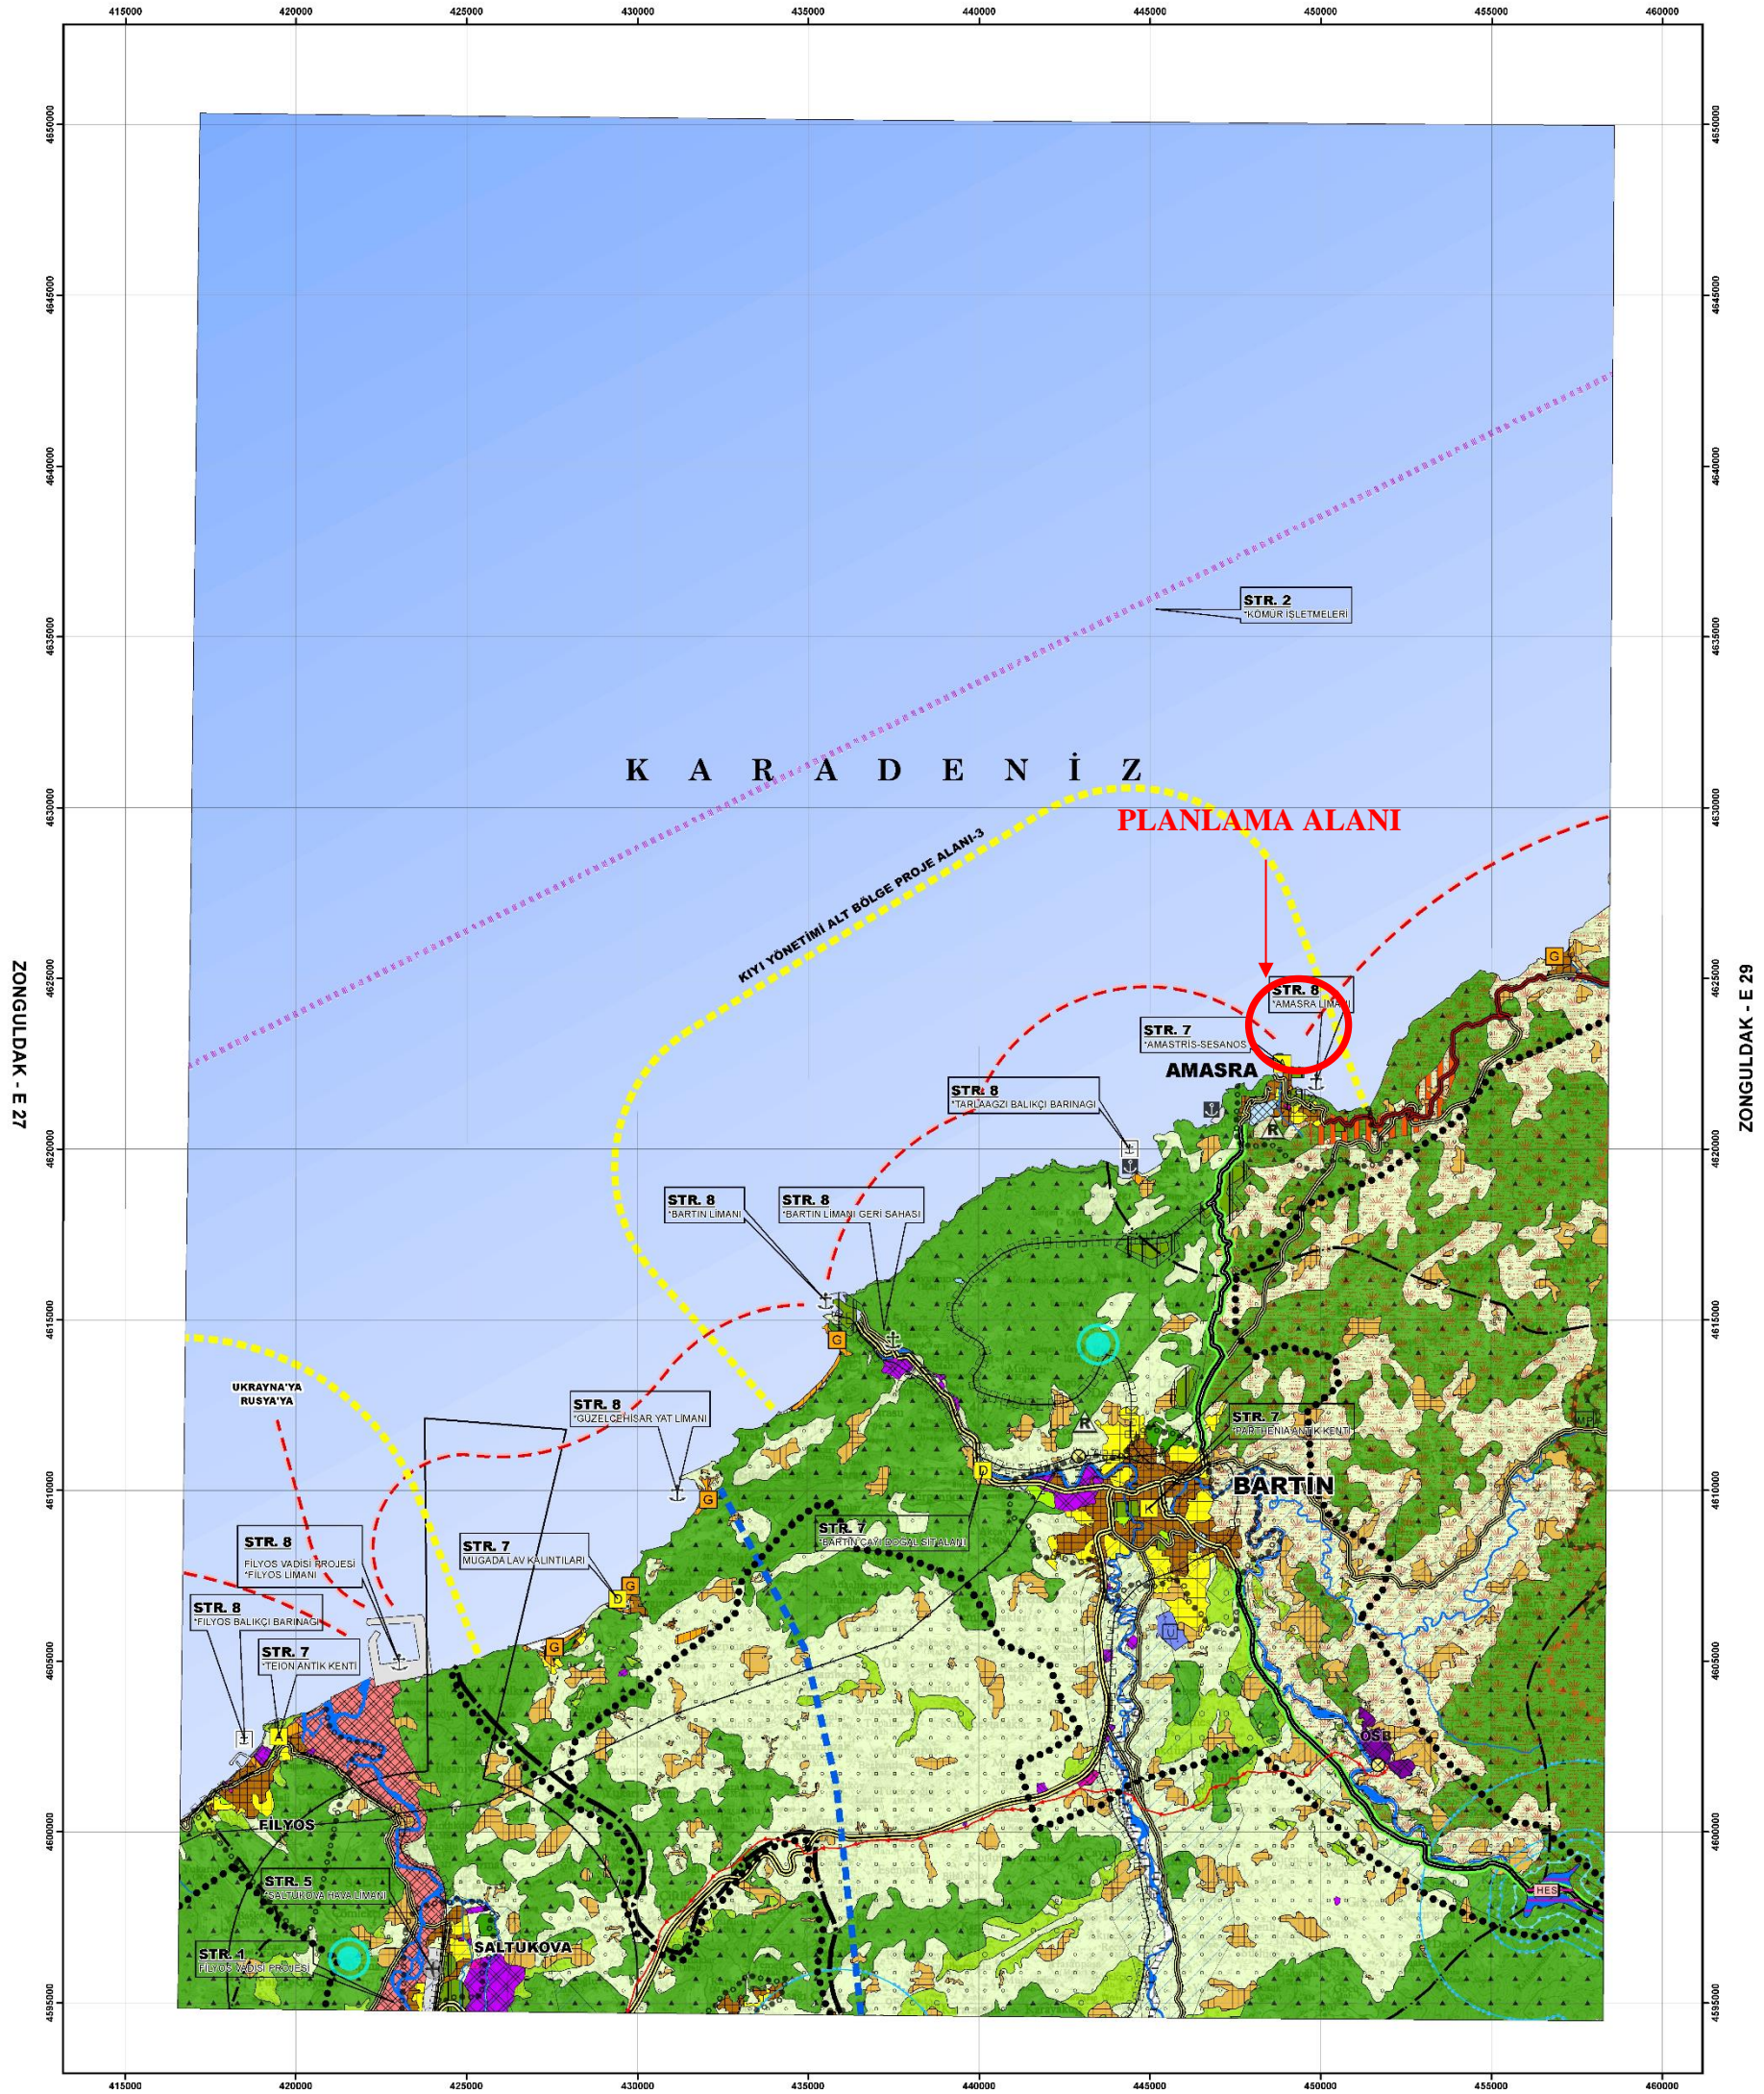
415000 420000 425000 430000 435000 440000 445000 450000 455000 460000

4650000
4645000
4640000
4635000
4630000
4625000
4620000
4615000
4610000
4605000
4600000
4595000

ZONGULDAK - E 27

ZONGULDAK - E 29

STR. 2
*KÖMÜR İŞLETMELERİ

K A R A D E N İ Z

PLANLAMA ALANI

KIYI YÖNETİMİ ALT BÖLGE PROJE ALANI-3

STR. 8
*AMASRA LİMANI

STR. 7
*AMASTRİS-SESANOS

AMASRA

STR. 8
*TARLAAGZI BALIKÇI BARINAGI

STR. 8
*BARTIN LİMANI

STR. 8
*BARTIN LİMANI GERİ SAHASI

UKRAYNA'YA
RUSYA'YA

STR. 8
*GÜZELCEHİSAR YAT LİMANI

STR. 7
*PARTHENİA ANTİK KENTİ

BARTIN

STR. 7
*BARTIN ÇAYI DOĞAL SİT ALANI

STR. 8
FİLYOS VADİSİ PROJESİ
*FİLYOS LİMANI

STR. 7
MUGADA LAV KALINTILARI

STR. 8
*FİLYOS BALIKÇI BARINAĞI

STR. 7
*TEİON ANTİK KENTİ

FİLYOS

STR. 5
*SALTUKOVA HAVA LİMANI

STR. 1
FİLYOS VADİSİ PROJESİ

SALTUKOVA

OSB

HES

G
D
R
U